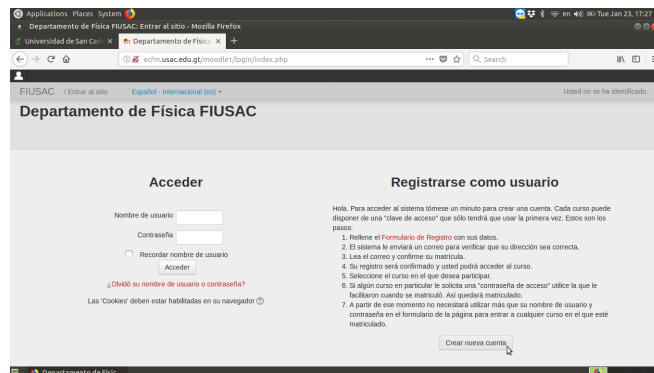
Applications Places System
en Tue Jan 23, 17:27
Departamento de Física FIUSAC: Entrar al sitio - Mozilla Firefox
Universidad de San Car
Departamento de Física
ecfm.usac.edu.gt/moodle1/login/index.php
Search

FIUSAC / Entrar al sitio Español - Internacional (es)
Usted no se ha identificado.

Departamento de Física FIUSAC

Acceder

Nombre de usuario
Contraseña
Recordar nombre de usuario
Acceder
¿Olvidó su nombre de usuario o contraseña?
Las 'Cookies' deben estar habilitadas en su navegador

Registrarse como usuario

Hola. Para acceder al sistema tómese un minuto para crear una cuenta. Cada curso puede disponer de una "clave de acceso" que sólo tendrá que usar la primera vez. Estos son los pasos:

1. Rellene el Formulario de Registro con sus datos.
2. El sistema le enviará un correo para verificar que su dirección sea correcta.
3. Lea el correo y confirme su matrícula.
4. Su registro será confirmado y usted podrá acceder al curso.
5. Seleccione el curso en el que desea participar.
6. Si algún curso en particular le solicita una "contraseña de acceso" utilice la que le facilitaron cuando se matriculó. Así quedará matriculado.
7. A partir de ese momento no necesitará utilizar más que su nombre de usuario y contraseña en el formulario de la página para entrar a cualquier curso en el que esté matriculado.

Crear nueva cuenta

Departamento de Físic